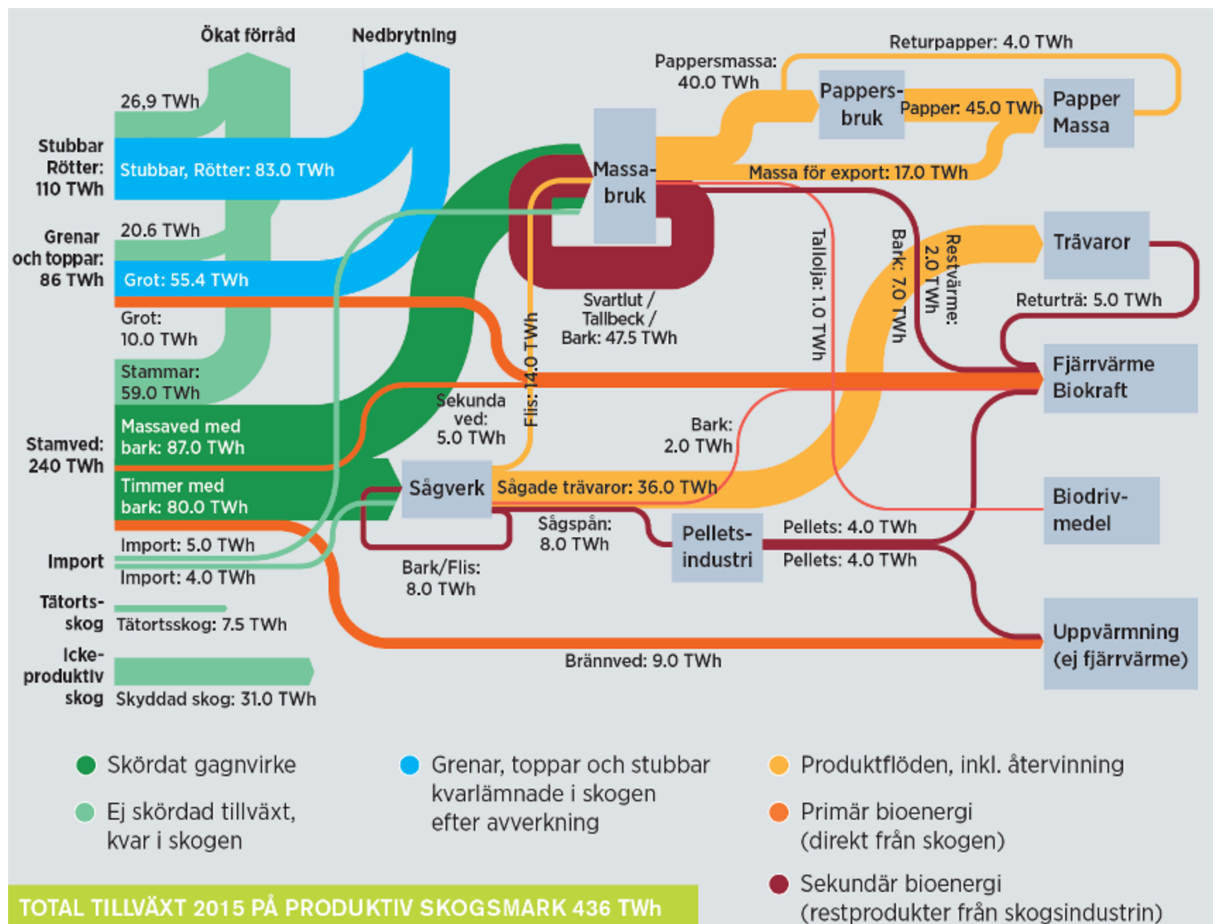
Ökat förråd

Nedbrytning

26,9 TWh

Stubbar Rötter: 110 TWh

Stubbar, Rötter: 83.0 TWh

20.6 TWh

Grenar och toppar: 86 TWh

Grot: 55.4 TWh

Grot: 10.0 TWh

Stammar: 59.0 TWh

Stamved: 240 TWh

Massaved med bark: 87.0 TWh

Timmer med bark: 80.0 TWh

Import

Import: 5.0 TWh

Import: 4.0 TWh

Tätorts-skog

Tätortsskog: 7.5 TWh

Icke-produktiv skog

Skyddad skog: 31.0 TWh

Pappersmassa: 40.0 TWh

Returpapper: 4.0 TWh

Pappers-bruk

Papper: 45.0 TWh

Papper Massa

Massa-bruk

Massa för export: 17.0 TWh

Svartlut / Tallbeck / Bark: 47.5 TWh

Tallolja: 1.0 TWh

Bark: 7.0 TWh

Restvärme: 2.0 TWh

Trävaror

Returträ: 5.0 TWh

Fjärrvärme Biokraft

Flis: 14.0 TWh

Sekunda ved: 5.0 TWh

Bark: 2.0 TWh

Sågverk

Sågade trävaror: 36.0 TWh

Biodriv-medel

Sågspån: 8.0 TWh

Pellets-industri

Pellets: 4.0 TWh

Pellets: 4.0 TWh

Bark/Flis: 8.0 TWh

Uppvärmning (ej fjärrvärme)

Brännved: 9.0 TWh

Skördat gagnvirke

Ej skördad tillväxt, kvar i skogen

Grenar, toppar och stubbar kvarlämnade i skogen efter avverkning

Produktflöden, inkl. återvinning

Primär bioenergi (direkt från skogen)

Sekundär bioenergi (restprodukter från skogsindustrin)

TOTAL TILLVÄXT 2015 PÅ PRODUKTIV SKOGSMARK 436 TWh